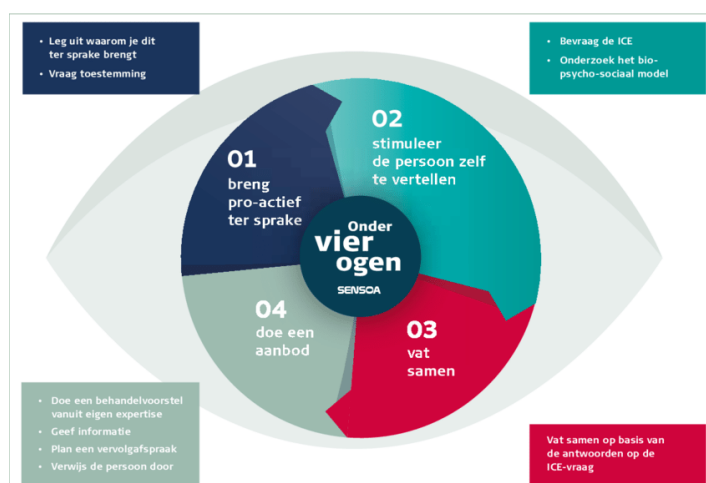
- Leg uit waarom je dit ter sprake brengt
- Vraag toestemming

- Bevraag de ICE
- Onderzoek het bio-psycho-sociaal model

01
breng pro-actief ter sprake

02
stimuleer de persoon zelf te vertellen

Onder vier ogen
SENSOA

04
doe een aanbod

03
vat samen

- Doe een behandelvoorstel vanuit eigen expertise
- Geef informatie
- Plan een vervolgafspraak
- Verwijs de persoon door

Vat samen op basis van de antwoorden op de ICE-vraag